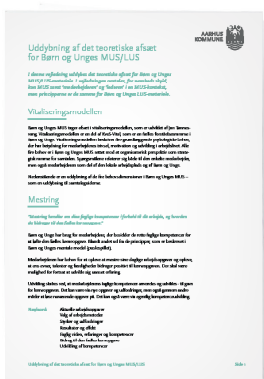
Uddybning af det teoretiske afsæt for Børn og Unges MUS/LUS

I denne vejledning uddybes det teoretiske afsæt for Børn og Unges MUS/LUS-koncept. I vejledningen omtales, for teoretiske afsæt, hvad der i MUS bruges til "medarbejderen" og "lederen" i en MUS-kontekst, samt principperne for de samme for Børn og Unges LUS-materiale.

Vitaliseringsmodellen

Børn og Unges MUS tager afsæt i vitaliseringsmodellen, som er udviklet af Jan Sorensen og. Vitaliseringsmodellen er en del af Kvali-Vital, som er en fælles forståelsesramme i Børn og Unge. Vitaliseringsmodellen beskriver fire gennemgående psykologiske faktorer, der har betydning for medarbejderes trivsel, motivation og udvikling i arbejdslivet. Alle fire faktorer er i Børn og Unges MUS vægtet med et opgaverelateret perspektiv, som strategisk rammer for samtalen. Spørgerammen rækker og både til den enkelte medarbejder, men også medarbejderens samt del af den fælles arbejdsplads og af Børn og Unge.

Medansvarlde er en uddybning af de fire faktor-dimensioner i Børn og Unges MUS – som en uddybning til samtaleguiderne.

Mestring

"Mestring handler om ikke faglige kompetencer i forhold til de opgaver, og herunder de faktorer til den fælles kompetencer."

Børn og Unge har fokus på medarbejdere, der besidder de rette faglige kompetencer for at løfte den fælles kerneopgave. Hensyn under ad fra de principper, som er beskrevet i Børn og Unges mestrings-model (psykologiske).

Medarbejderen har fokus for at opleve at mestre sine daglige arbejdsopgaver og opleve, at man evner, tekniker og fagligheden bidrager positivt til kerneopgaven. Der skal være mulighed for fortsat at udvikle sig, som et erfaring.

Udvikling støttes ved, at medarbejderen faglige kompetencer anvendes og udvikles - til gavn for kerneopgaven. Det kan være via opgaver og udfordringer, men også gennem sparring og tilgange til kompetenceudvikling i samarbejde på tværs. Det kan også være via egentlig kompetenceudvikling.

Hovedpunkt:
Aktuelle arbejdsopgaver
Valg af arbejdsmetoder
Styrker og udfordringer
Resultater og effekt
Faglig viden, erfaringer og kompetencer
Brug af den faglige kompetence
Udvikling af kompetencer

Uddybning af det teoretiske afsæt for Børn og Unges MUS/LUS    Side 1